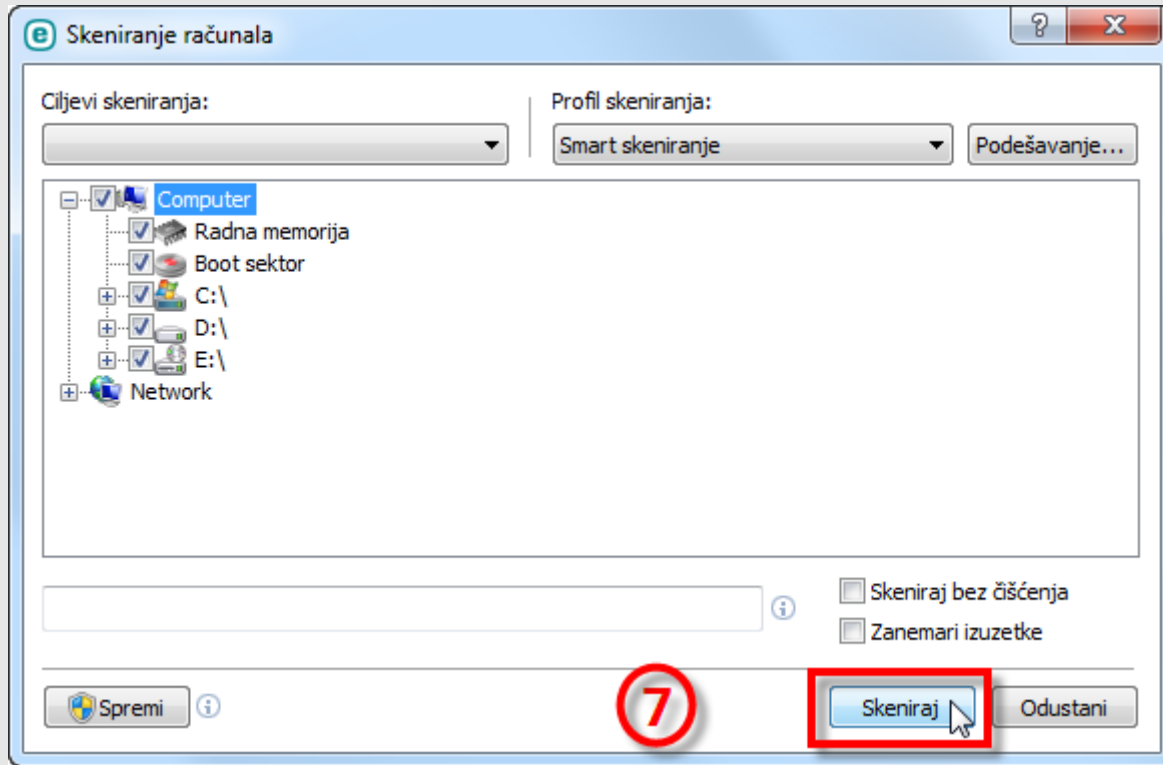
Skeniranje računala

?

X

Ciljevi skeniranja:

Profil skeniranja:

Smart skeniranje

Podešavanje...

Computer

Radna memorija

Boot sektor

C:\

D:\

E:\

Network

Skeniraj bez čišćenja

Zanemari izuzetke

Spremi

7

Skeniraj

Odustani